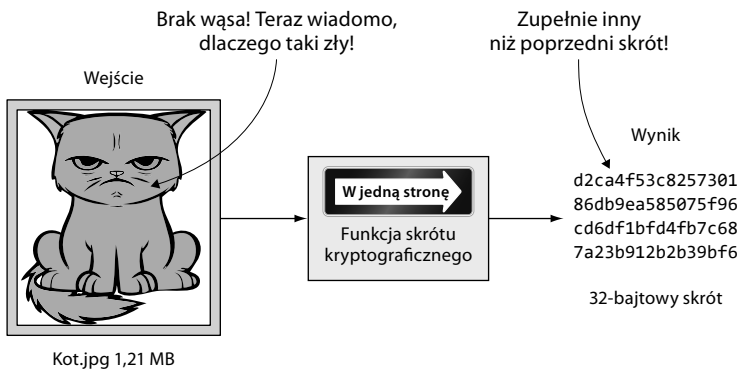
Brak wąsa! Teraz wiadomo, dlaczego taki zły!

Zupełnie inny niż poprzedni skrót!

Wejście

W jedną stronę

Funkcja skrótu kryptograficznego

Wynik

d2ca4f53c8257301
86db9ea585075f96
cd6df1bfd4fb7c68
7a23b912b2b39bf6

32-bajtowy skrót

Kot.jpg 1,21 MB